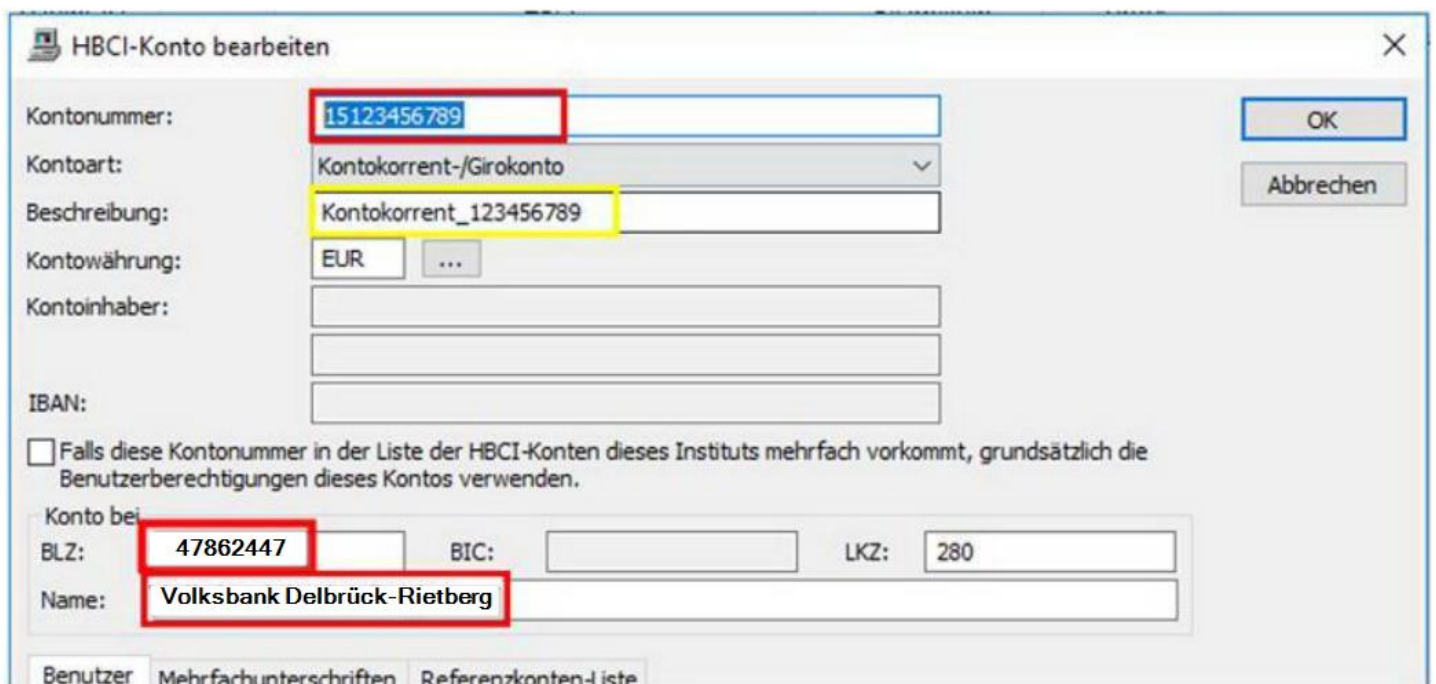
HBCI-Konto bearbeiten

Kontonummer: 15123456789

Kontoart: Kontokorrent-/Girokonto

Beschreibung: Kontokorrent_123456789

Kontowährung: EUR ...

Kontoinhaber:

IBAN:

OK

Abbrechen

Falls diese Kontonummer in der Liste der HBCI-Konten dieses Instituts mehrfach vorkommt, grundsätzlich die Benutzerberechtigungen dieses Kontos verwenden.

Konto bei

BLZ: 47862447

BIC:

LKZ: 280

Name: Volksbank Delbrück-Rietberg

Benutzer

Mehrfachunterschriften

Referenzkonten-Liste